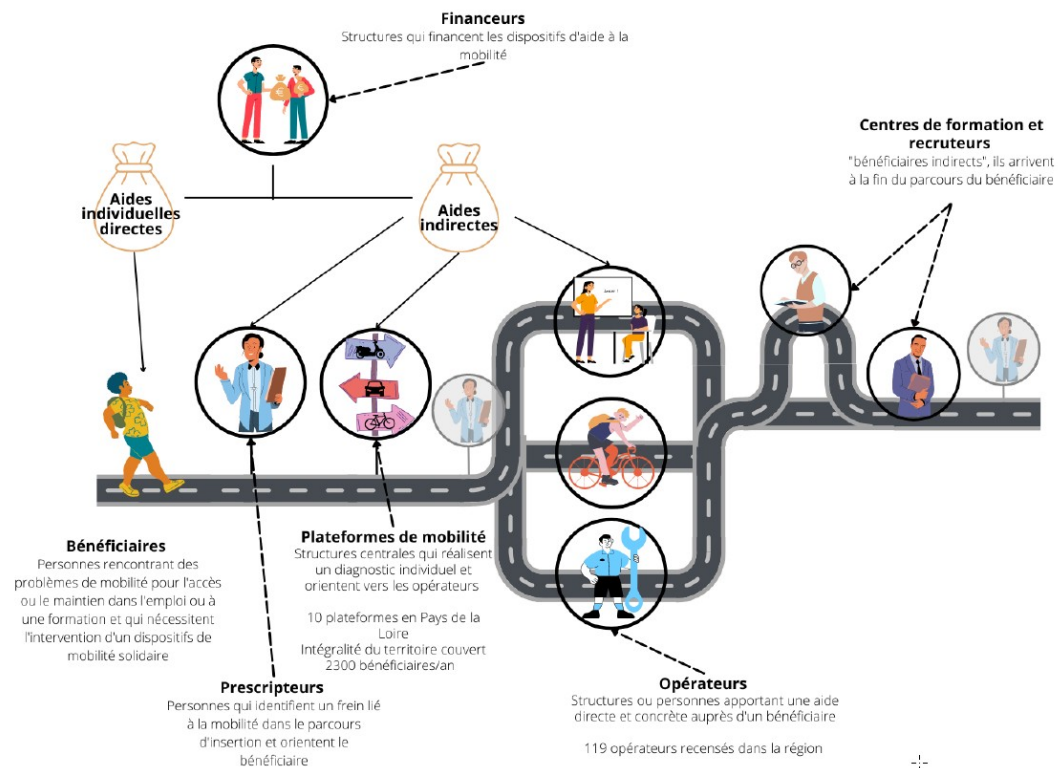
Financeurs
Structures qui financent les dispositifs d'aide à la mobilité

Centres de formation et recruteurs
"bénéficiaires indirects", ils arrivent à la fin du parcours du bénéficiaire

Aides individuelles directes

Aides indirectes

Bénéficiaires
Personnes rencontrant des problèmes de mobilité pour l'accès ou le maintien dans l'emploi ou à une formation et qui nécessitent l'intervention d'un dispositifs de mobilité solidaire

Plateformes de mobilité
Structures centrales qui réalisent un diagnostic individuel et orientent vers les opérateurs

10 plateformes en Pays de la Loire
Intégralité du territoire couvert
2300 bénéficiaires/an

Prescripteurs
Personnes qui identifient un frein lié à la mobilité dans le parcours d'insertion et orientent le bénéficiaire

Opérateurs
Structures ou personnes apportant une aide directe et concrète auprès d'un bénéficiaire

119 opérateurs recensés dans la région